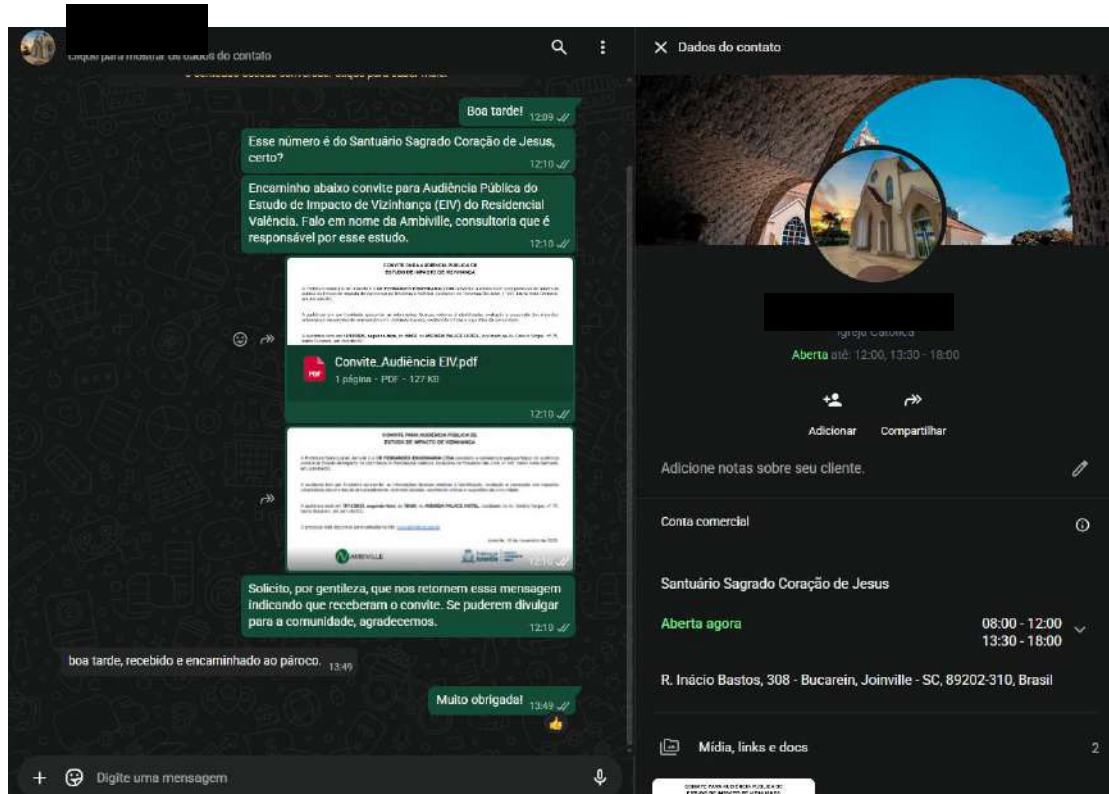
Clique para mostrar os dados do contato

Boa tarde! 12:09

Esse número é do Santuário Sagrado Coração de Jesus, certo? 12:10

Encaminho abaixo convite para Audiência Pública do Estudo de Impacto de Vizinhança (EIV) do Residencial Valência. Falo em nome da Ambiville, consultoria que é responsável por esse estudo. 12:10

CONVITE PARA AUDIÊNCIA PÚBLICA DE ESTUDO DE IMPACTO DE VIZINHANÇA

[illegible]

Convite_Audiência EIV.pdf
1 página · PDF · 127 KB
12:10

CONVITE PARA AUDIÊNCIA PÚBLICA DE ESTUDO DE IMPACTO DE VIZINHANÇA

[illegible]

AMBIVILLE
12:10

Solicito, por gentileza, que nos retornem essa mensagem indicando que receberam o convite. Se puderem divulgar para a comunidade, agradecemos. 12:10

boa tarde, recebido e encaminhado ao pároco. 13:49

Muito obrigada! 13:49
👍

Digite uma mensagem

Dados do contato

Igreja Católica
Aberta até: 12:00, 13:30 - 18:00

Adicionar
Compartilhar

Adicione notas sobre seu cliente.

Conta comercial

Santuário Sagrado Coração de Jesus

Aberta agora
08:00 - 12:00
13:30 - 18:00

R. Inácio Bastos, 308 - Bucarein, Joinville - SC, 89202-310, Brasil

Mídia, links e docs 2

CONVITE PARA AUDIÊNCIA PÚBLICA DE ESTUDO DE IMPACTO DE VIZINHANÇA